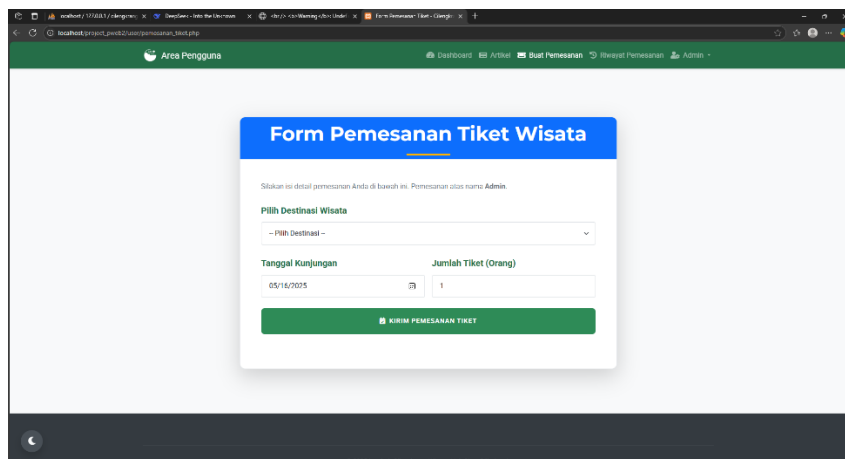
localhost / 127.0.0.1 / dengurus × DeepSeek - Into the Unknown × <br /> <b>Warning</b>: Undef × Form Pemesanan Tiket - Dilengka ×

localhost/project_pweb2/user/pemesanan_tiket.php

Area Pengguna

Dashboard Artikel Buat Pemesanan Riwayat Pemesanan Admin

Form Pemesanan Tiket Wisata

Silakan isi detail pemesanan Anda di bawah ini. Pemesanan atas nama Admin.

Pilih Destinasi Wisata

-- Pilih Destinasi --

Tanggal Kunjungan

05/16/2025

Jumlah Tiket (Orang)

1

KIRIM PEMESANAN TIKET